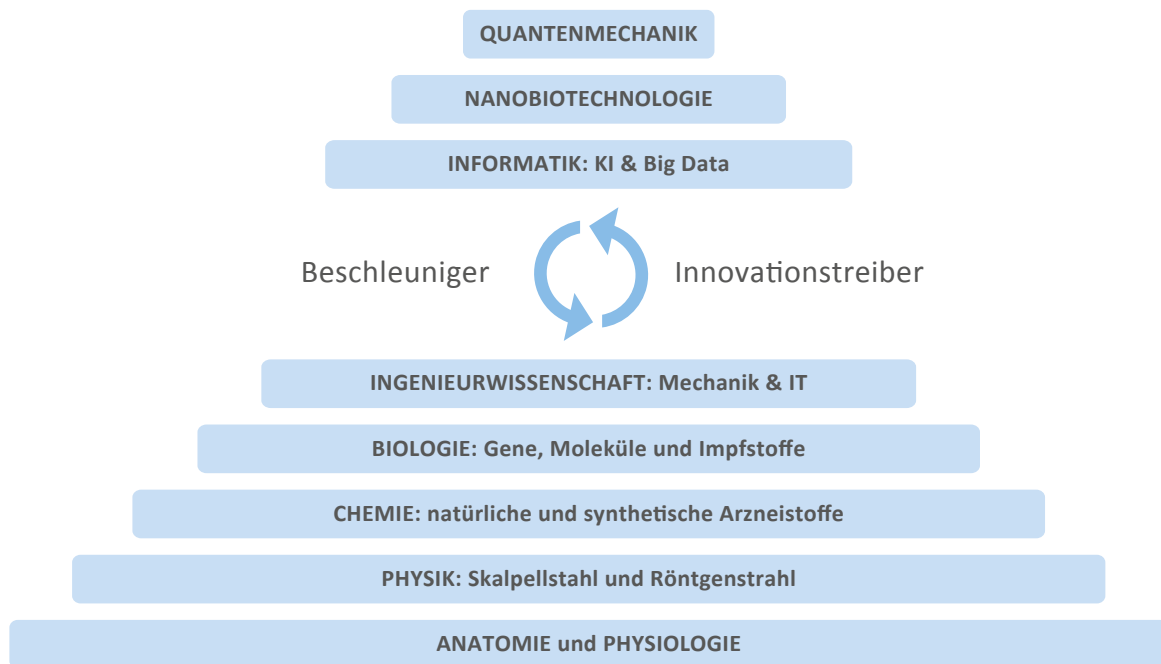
QUANTENMECHANIK

NANOBIOTECHNOLOGIE

INFORMATIK: KI & Big Data

Beschleuniger

Innovationstreiber

INGENIEURWISSENSCHAFT: Mechanik & IT

BIOLOGIE: Gene, Moleküle und Impfstoffe

CHEMIE: natürliche und synthetische Arzneistoffe

PHYSIK: Skalpellstahl und Röntgenstrahl

ANATOMIE und PHYSIOLOGIE